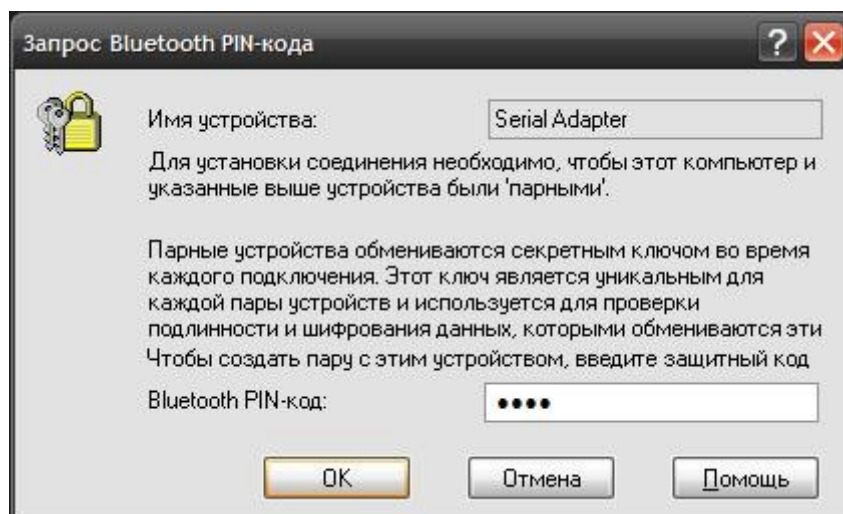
Запрос Bluetooth PIN-кода

Имя устройства: Serial Adapter

Для установки соединения необходимо, чтобы этот компьютер и указанные выше устройства были 'парными'.

Парные устройства обмениваются секретным ключом во время каждого подключения. Этот ключ является уникальным для каждой пары устройств и используется для проверки подлинности и шифрования данных, которыми обмениваются эти

Чтобы создать пару с этим устройством, введите защитный код

Bluetooth PIN-код: ••••

OK Отмена Помощь